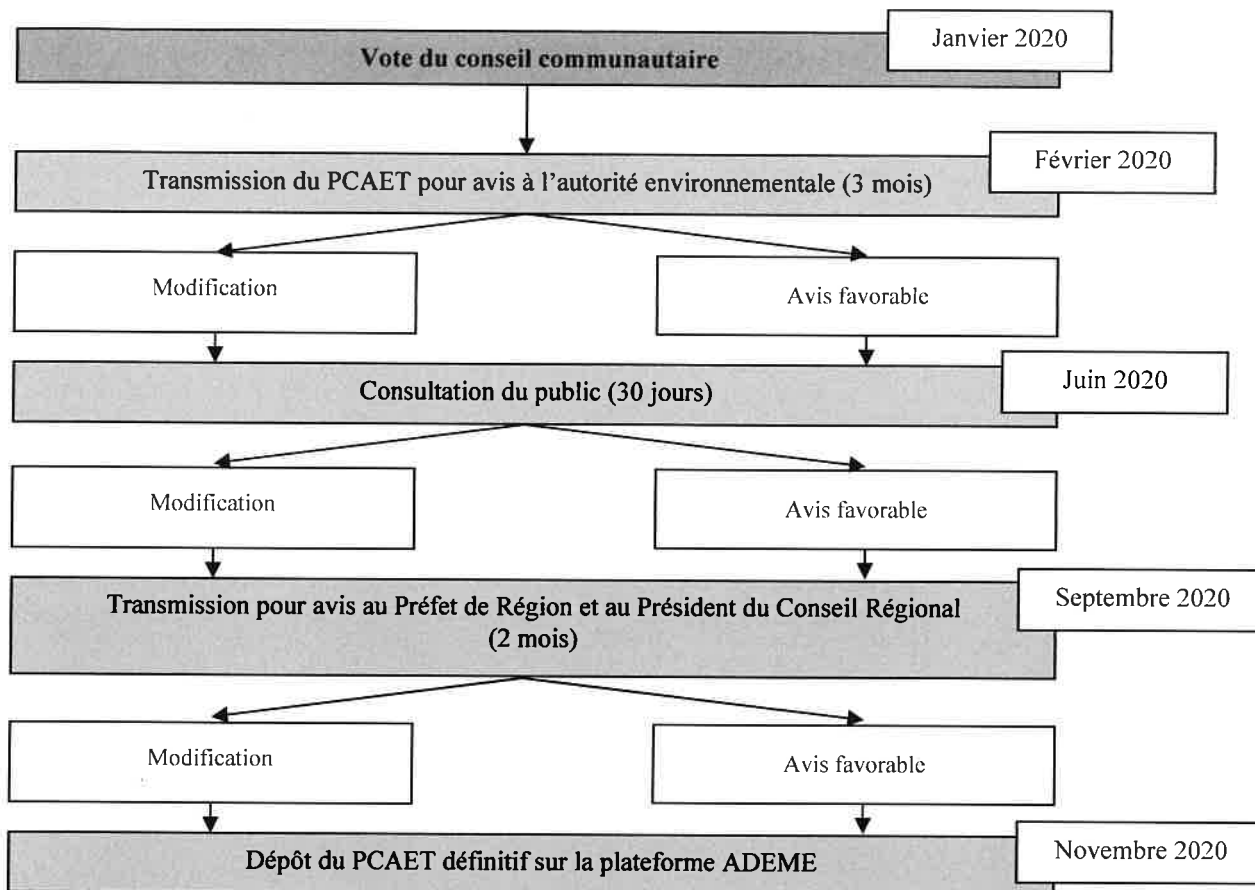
Vote du conseil communautaire

Janvier 2020

Transmission du PCAET pour avis à l'autorité environnementale (3 mois)

Février 2020

Modification

Avis favorable

Consultation du public (30 jours)

Juin 2020

Modification

Avis favorable

Transmission pour avis au Préfet de Région et au Président du Conseil Régional (2 mois)

Septembre 2020

Modification

Avis favorable

Dépôt du PCAET définitif sur la plateforme ADEME

Novembre 2020